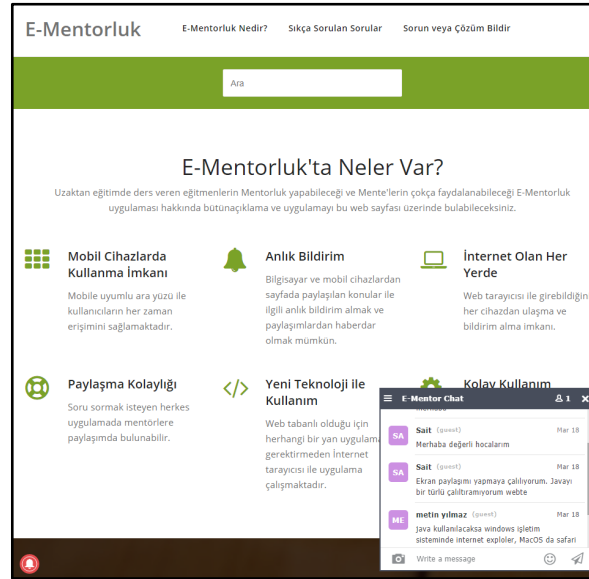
E-Mentorluk

E-Mentorluk Nedir?

Sıkça Sorulan Sorular

Sorun veya Çözüm Bildir

Ara

E-Mentorluk'ta Neler Var?

Uzaktan eğitimde ders veren eğitmenlerin Mentorluk yapabileceği ve Mente'lerin çokça faydalanabileceği E-Mentorluk uygulaması hakkında bütünaçıklama ve uygulamayı bu web sayfası üzerinde bulabileceksiniz.

Mobil Cihazlarda Kullanma İmkanı

Mobile uyumlu ara yüzü ile kullanıcıların her zaman erişimini sağlamaktadır.

Anlık Bildirim

Bilgisayar ve mobil cihazlardan sayfada paylaşılan konular ile ilgili anlık bildirim almak ve paylaşımlardan haberdar olmak mümkün.

İnternet Olan Her Yerde

Web tarayıcısı ile girebildiğin her cihazdan ulaşma ve bildirim alma imkanı.

Paylaşma Kolaylığı

Soru sormak isteyen herkes uygulamada mentörlere paylaşımda bulunabilir.

Yeni Teknoloji ile Kullanım

Web tabanlı olduğu için herhangi bir yan uygulama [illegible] gerektirmeden İnternet tarayıcısı ile uygulama çalışmaktadır.

Kolay Kullanım

E-Mentor Chat

1

Sait (guest) Mar 18
Merhaba değerli hocalarım

Sait (guest) Mar 18
Ekran paylaşımı yapmaya çalılıyorum. Javayı bir türlü çalıltıramıyorum webte

metin yılmaz (guest) Mar 18
Java kullanılacaksa windows işletim sisteminde internet exploler, MacOS da safari

Write a message